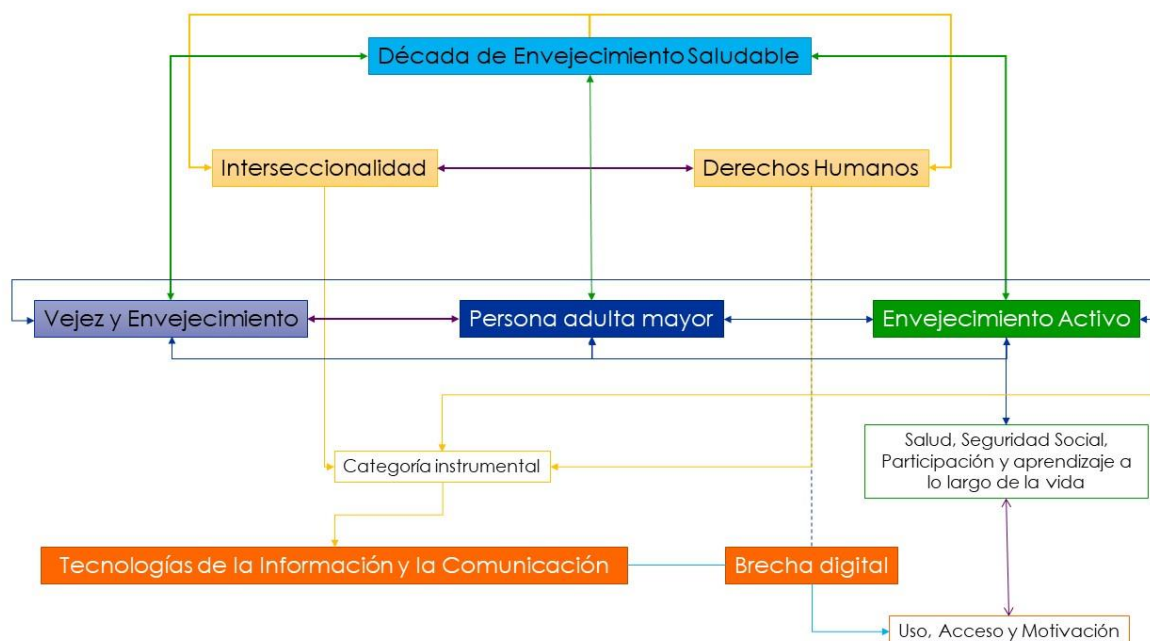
Década de Envejecimiento Saludable

Interseccionalidad

Derechos Humanos

Vejez y Envejecimiento

Persona adulta mayor

Envejecimiento Activo

Salud, Seguridad Social, Participación y aprendizaje a lo largo de la vida

Categoría instrumental

Tecnologías de la Información y la Comunicación

Brecha digital

Uso, Acceso y Motivación